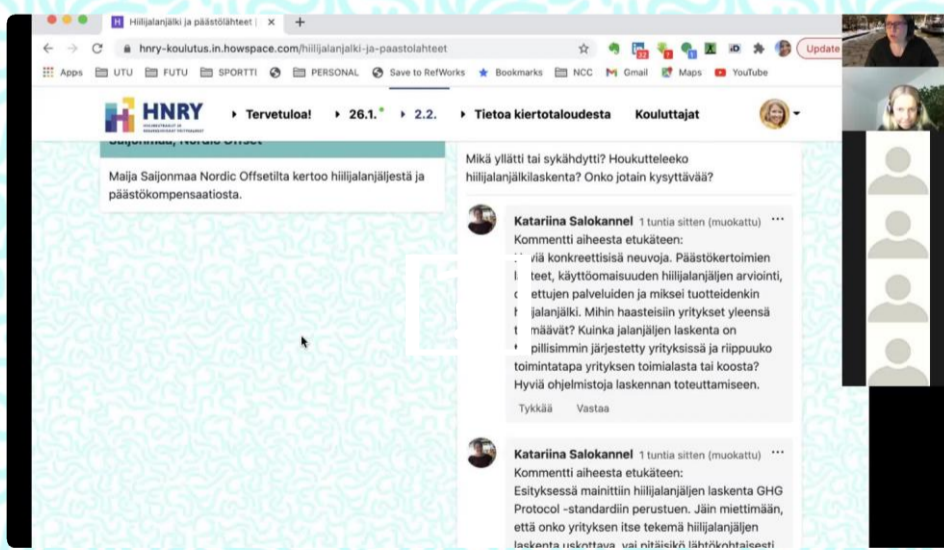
Hiilijalanjälki ja päästölähteet | ×

hnry-koulutus.in.howspace.com/hiilijalanjalki-ja-paastolahteet

Update

Apps UTU FUTU SPORTTI PERSONAL Save to RefWorks Bookmarks NCC Gmail Maps YouTube

HNRY

Tervetuloa! 26.1. 2.2. Tietoa kiertotaloudesta Kouluttajat

Saijonmaa, Nordic Offset

Maija Saijonmaa Nordic Offsetilta kertoo hiilijalanjäljestä ja päästökompensaatiosta.

Mikä yllätti tai sykähdytti? Houkutteleeko hiilijalanjälkilaskenta? Onko jotain kysyttävää?

Katariina Salokannel 1 tuntia sitten (muokattu) ···
Kommentti aiheesta etukäteen:
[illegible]viä konkreettisisä neuvoja. Päästökertoimien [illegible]teet, käyttöomaisuuden hiilijalanjäljen arviointi, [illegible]ettujen palveluiden ja miksei tuotteidenkin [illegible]jalanjälki. Mihin haasteisiin yritykset yleensä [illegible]määvät? Kuinka jalanjäljen laskenta on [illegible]pillisimmin järjestetty yrityksissä ja riippuuko toimintatapa yrityksen toimialasta tai koosta? Hyviä ohjelmistoja laskennan toteuttamiseen.

Tykkää Vastaa

Katariina Salokannel 1 tuntia sitten (muokattu) ···
Kommentti aiheesta etukäteen:
Esityksessä mainittiin hiilijalanjäljen laskenta GHG Protocol -standardiin perustuen. Jäin miettimään, että onko yrityksen itse tekemä hiilijalanjäljen laskenta uskottava, vai pitäisikö lähtökohtaisesti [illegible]